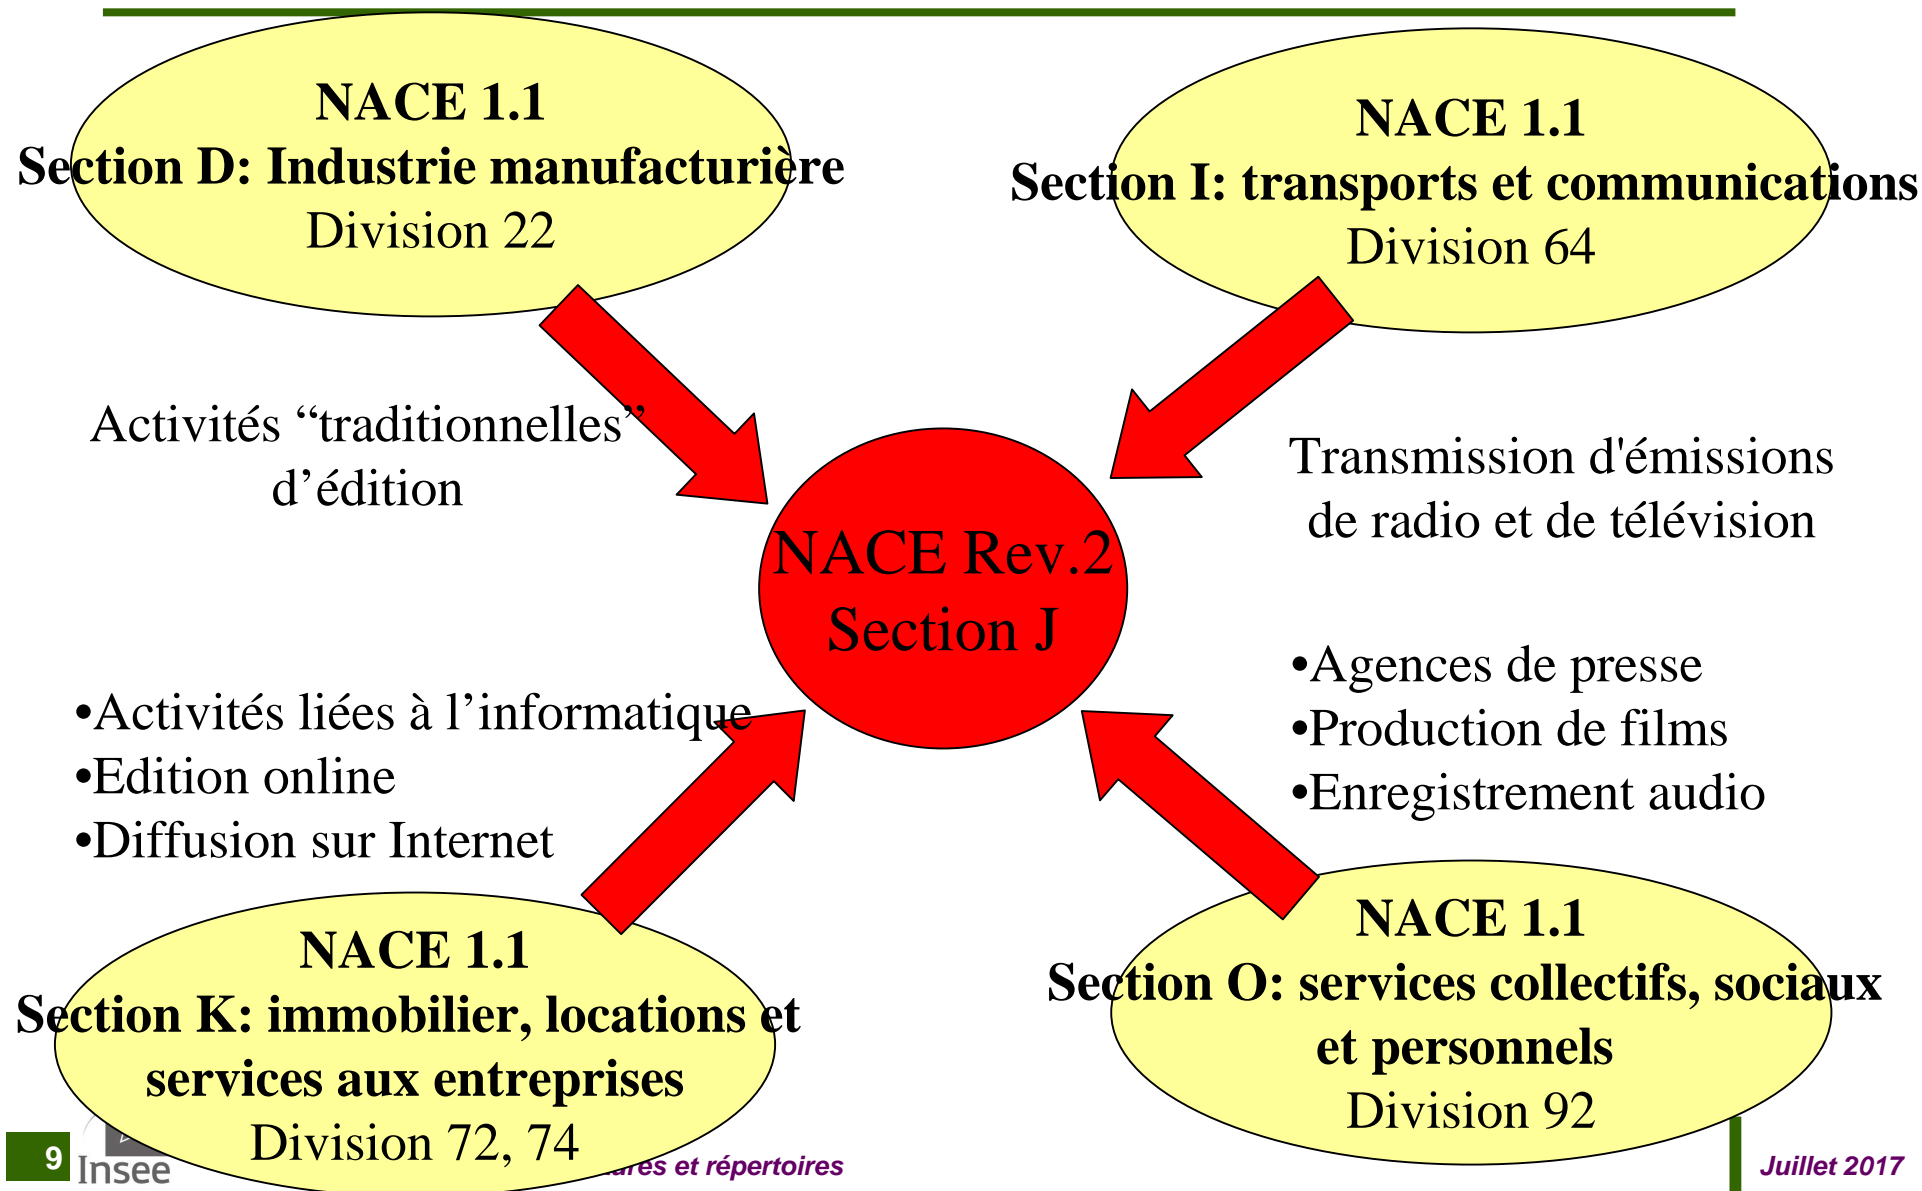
NACE 1.1
Section D: Industrie manufacturière
Division 22

NACE 1.1
Section I: transports et communications
Division 64

Activités “traditionnelles” d’édition

NACE Rev.2
Section J

Transmission d'émissions de radio et de télévision

•Agences de presse
•Production de films
•Enregistrement audio

•Activités liées à l’informatique
•Edition online
•Diffusion sur Internet

NACE 1.1
Section K: immobilier, locations et services aux entreprises
Division 72, 74

NACE 1.1
Section O: services collectifs, sociaux et personnels
Division 92

9 Insee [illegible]ires et répertoires Juillet 2017